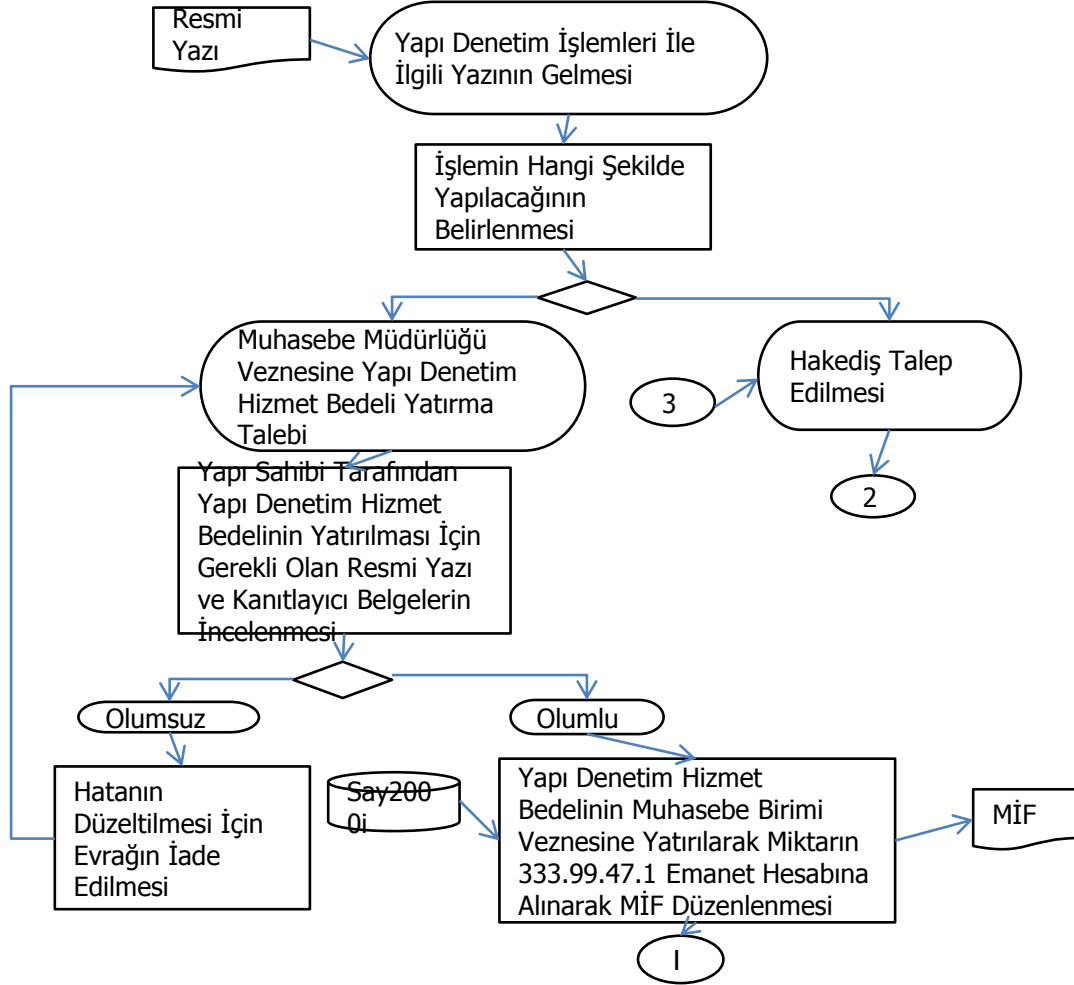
Resmi Yazı

Yapı Denetim İşlemleri İle İlgili Yazının Gelmesi

İşlemin Hangi Şekilde Yapılacağının Belirlenmesi

Muhasebe Müdürlüğü Veznesine Yapı Denetim Hizmet Bedeli Yatırma Talebi

3

Hakediş Talep Edilmesi

2

Yapı Sahibi Tarafından Yapı Denetim Hizmet Bedelinin Yatırılması İçin Gerekli Olan Resmi Yazı ve Kanıtlayıcı Belgelerin İncelenmesi

Olumsuz

Olumlu

Hatanın Düzeltilmesi İçin Evrağın İade Edilmesi

Say2000i

Yapı Denetim Hizmet Bedelinin Muhasebe Birimi Veznesine Yatırılarak Miktarın 333.99.47.1 Emanet Hesabına Alınarak MİF Düzenlenmesi

MİF

I